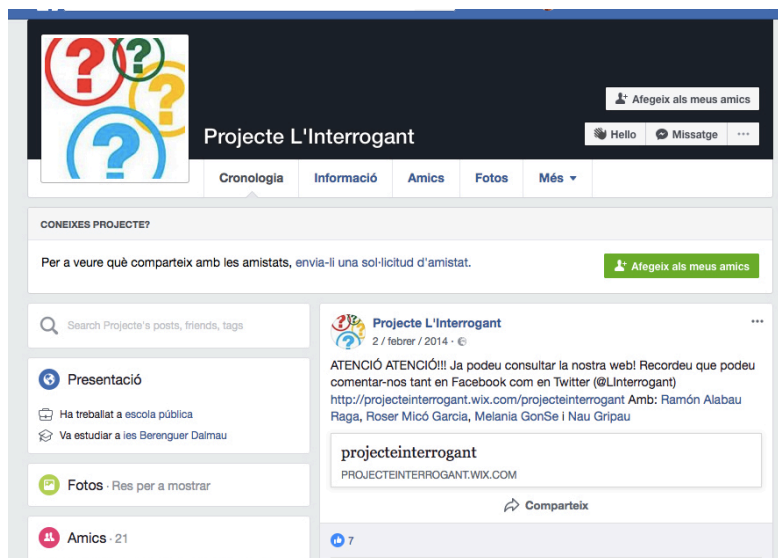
Afegeix als meus amics

Projecte L'Interrogant

Hello Missatge ···

Cronologia Informació Amics Fotos Més

CONEIXES PROJECTE?

Per a veure què comparteix amb les amistats, envia-li una sol·licitud d'amistat.

Afegeix als meus amics

Search Projecte's posts, friends, tags

Presentació

Ha treballat a escola pública

Va estudiar a ies Berenguer Dalmau

Fotos · Res per a mostrar

Amics · 21

Projecte L'Interrogant

2 / febrer / 2014 ·

ATENCIÓ ATENCIÓ!!! Ja podeu consultar la nostra web! Recordeu que podeu comentar-nos tant en Facebook com en Twitter (@LInterrogant) http://projecteinterrogant.wix.com/projecteinterrogant Amb: Ramón Alabau Raga, Roser Micó Garcia, Melania GonSe i Nau Gripau

projecteinterrogant
PROJECTEINTERROGANT.WIX.COM

Comparteix

7